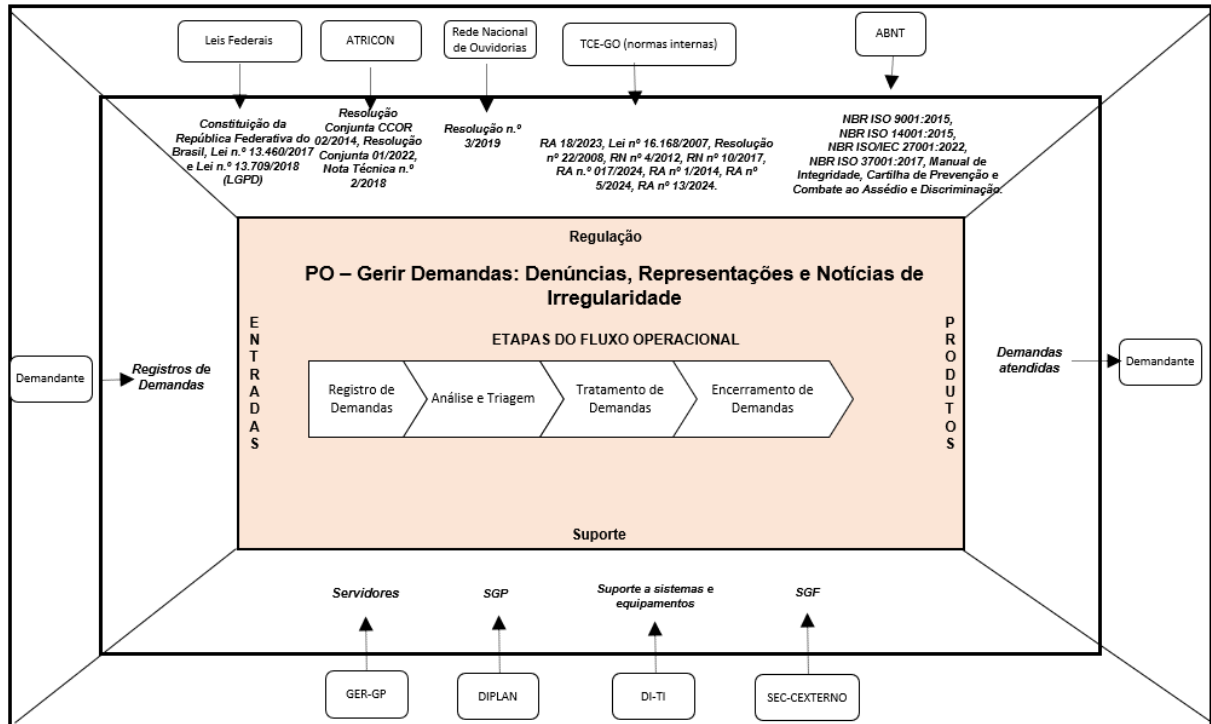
Leis Federais

ATRICON

Rede Nacional de Ouvidorias

TCE-GO (normas internas)

ABNT

Constituição da República Federativa do Brasil, Lei n.º 13.460/2017 e Lei n.º 13.709/2018 (LGPD)

Resolução Conjunta CCOR 02/2014, Resolução Conjunta 01/2022, Nota Técnica n.º 2/2018

Resolução n.º 3/2019

RA 18/2023, Lei nº 16.168/2007, Resolução nº 22/2008, RN nº 4/2012, RN nº 10/2017, RA n.º 017/2024, RA nº 1/2014, RA nº 5/2024, RA nº 13/2024.

NBR ISO 9001:2015, NBR ISO 14001:2015, NBR ISO/IEC 27001:2022, NBR ISO 37001:2017, Manual de Integridade, Cartilha de Prevenção e Combate ao Assédio e Discriminação.

Regulação

PO – Gerir Demandas: Denúncias, Representações e Notícias de Irregularidade

ENTRADAS

ETAPAS DO FLUXO OPERACIONAL

PRODUTOS

Demandante

Registros de Demandas

Registro de Demandas

Análise e Triagem

Tratamento de Demandas

Encerramento de Demandas

Demandas atendidas

Demandante

Suporte

Servidores

SGP

Suporte a sistemas e equipamentos

SGF

GER-GP

DIPLAN

DI-TI

SEC-CEXTERNO